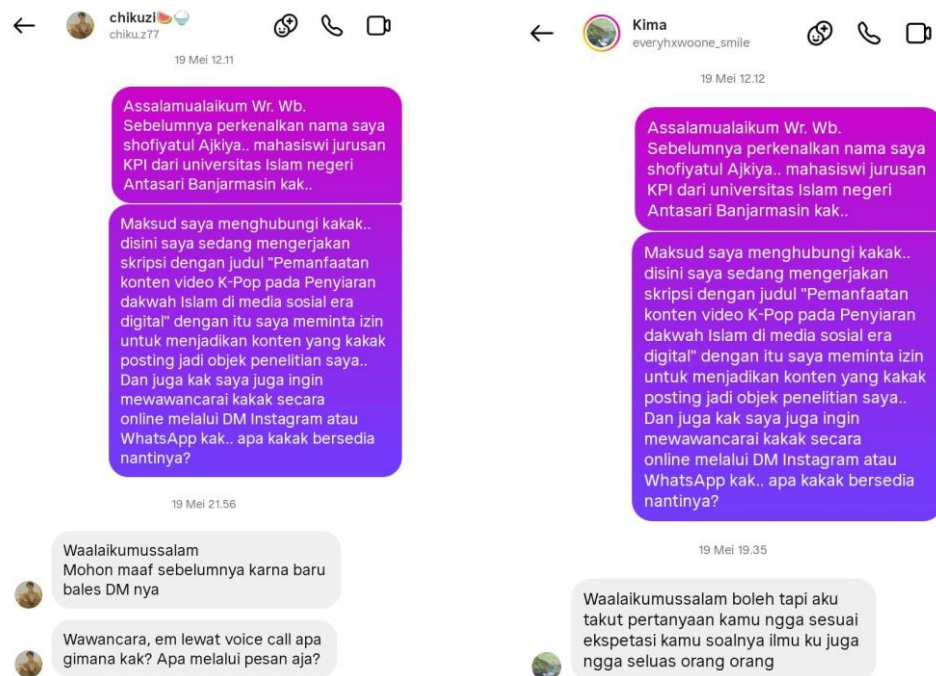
chikuzi🍉🍚
chiku.z77

19 Mei 12.11

Assalamualaikum Wr. Wb.
Sebelumnya perkenalkan nama saya shofiyatul Ajkiya.. mahasiswi jurusan KPI dari universitas Islam negeri Antasari Banjarmasin kak..

Maksud saya menghubungi kakak.. disini saya sedang mengerjakan skripsi dengan judul "Pemanfaatan konten video K-Pop pada Penyiaran dakwah Islam di media sosial era digital" dengan itu saya meminta izin untuk menjadikan konten yang kakak posting jadi objek penelitian saya.. Dan juga kak saya juga ingin mewawancarai kakak secara online melalui DM Instagram atau WhatsApp kak.. apa kakak bersedia nantinya?

19 Mei 21.56

Waalaikumussalam
Mohon maaf sebelumnya karna baru bales DM nya

Wawancara, em lewat voice call apa gimana kak? Apa melalui pesan aja?

Kima
everyhxwoone_smile

19 Mei 12.12

Assalamualaikum Wr. Wb.
Sebelumnya perkenalkan nama saya shofiyatul Ajkiya.. mahasiswi jurusan KPI dari universitas Islam negeri Antasari Banjarmasin kak..

Maksud saya menghubungi kakak.. disini saya sedang mengerjakan skripsi dengan judul "Pemanfaatan konten video K-Pop pada Penyiaran dakwah Islam di media sosial era digital" dengan itu saya meminta izin untuk menjadikan konten yang kakak posting jadi objek penelitian saya.. Dan juga kak saya juga ingin mewawancarai kakak secara online melalui DM Instagram atau WhatsApp kak.. apa kakak bersedia nantinya?

19 Mei 19.35

Waalaikumussalam boleh tapi aku takut pertanyaan kamu ngga sesuai ekspetasi kamu soalnya ilmu ku juga ngga seluas orang orang